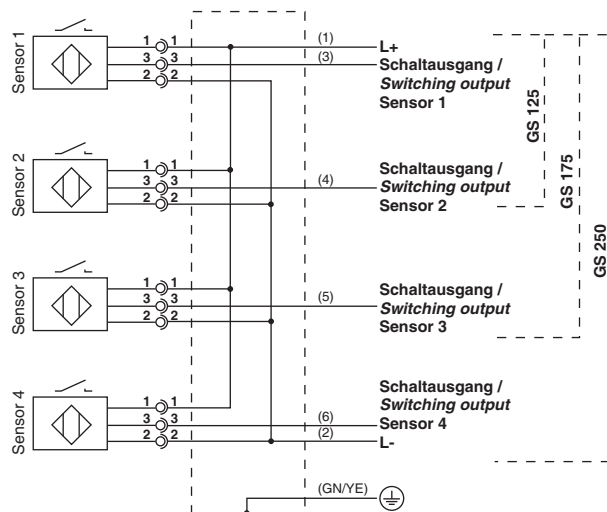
Sensor 1
1 1
3 3
2 2
(1)
L+
(3)
Schaltausgang /
*Switching output*
Sensor 1

Sensor 2
1 1
3 3
2 2
(4)
Schaltausgang /
*Switching output*
Sensor 2

Sensor 3
1 1
3 3
2 2
(5)
Schaltausgang /
*Switching output*
Sensor 3

Sensor 4
1 1
3 3
2 2
Schaltausgang /
*Switching output*
(6)
Sensor 4
(2)
L-

(GN/YE)

GS 125
GS 175
GS 250